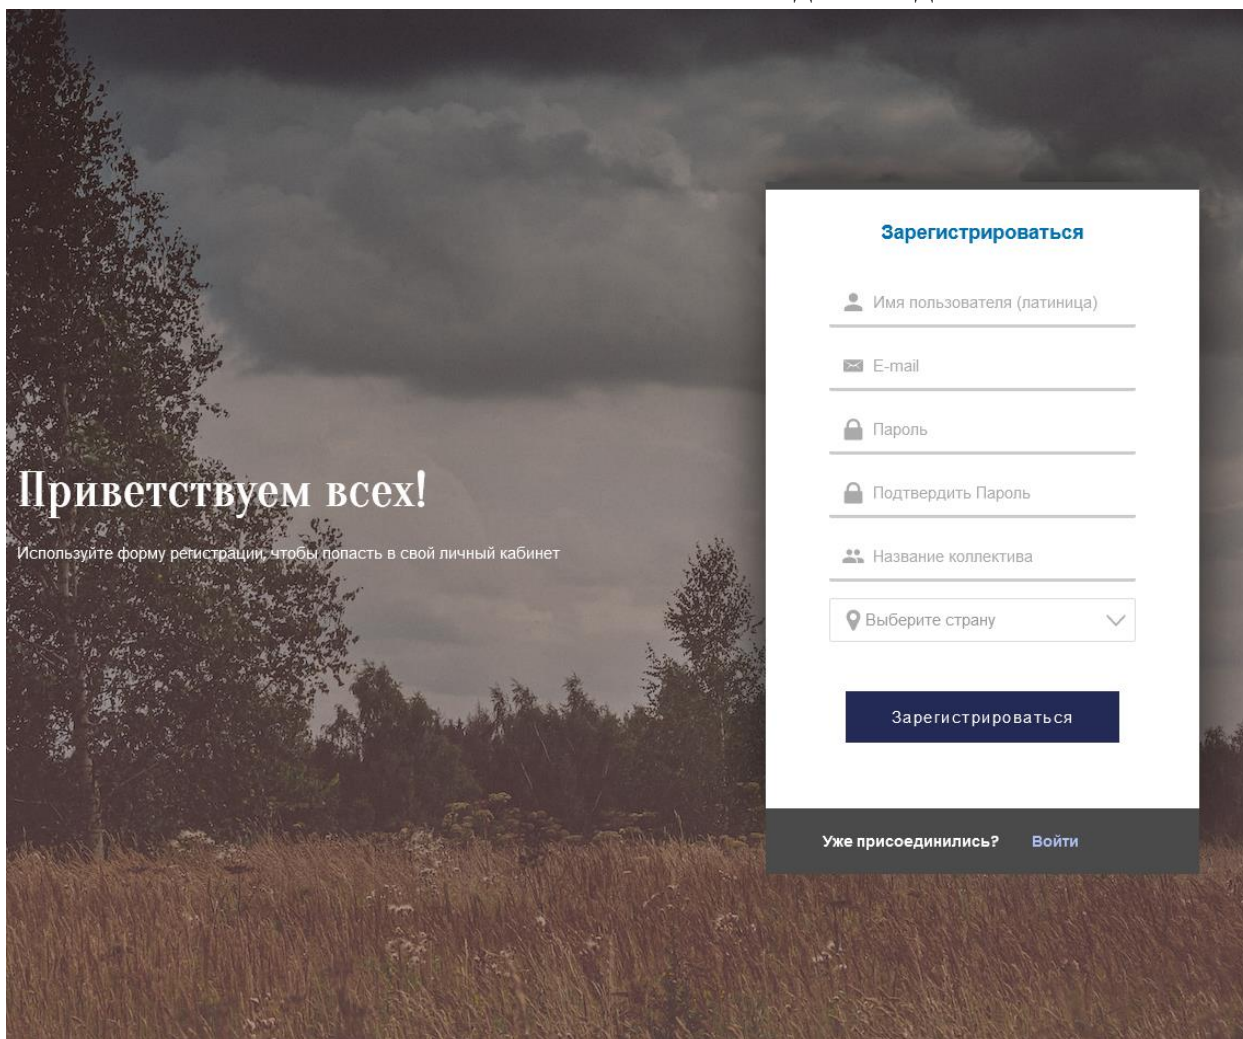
Приветствуем всех!

Используйте форму регистрации, чтобы попасть в свой личный кабинет

Зарегистрироваться

Имя пользователя (латиница)

E-mail

Пароль

Подтвердить Пароль

Название коллектива

Выберите страну

Зарегистрироваться

Уже присоединились? Войти